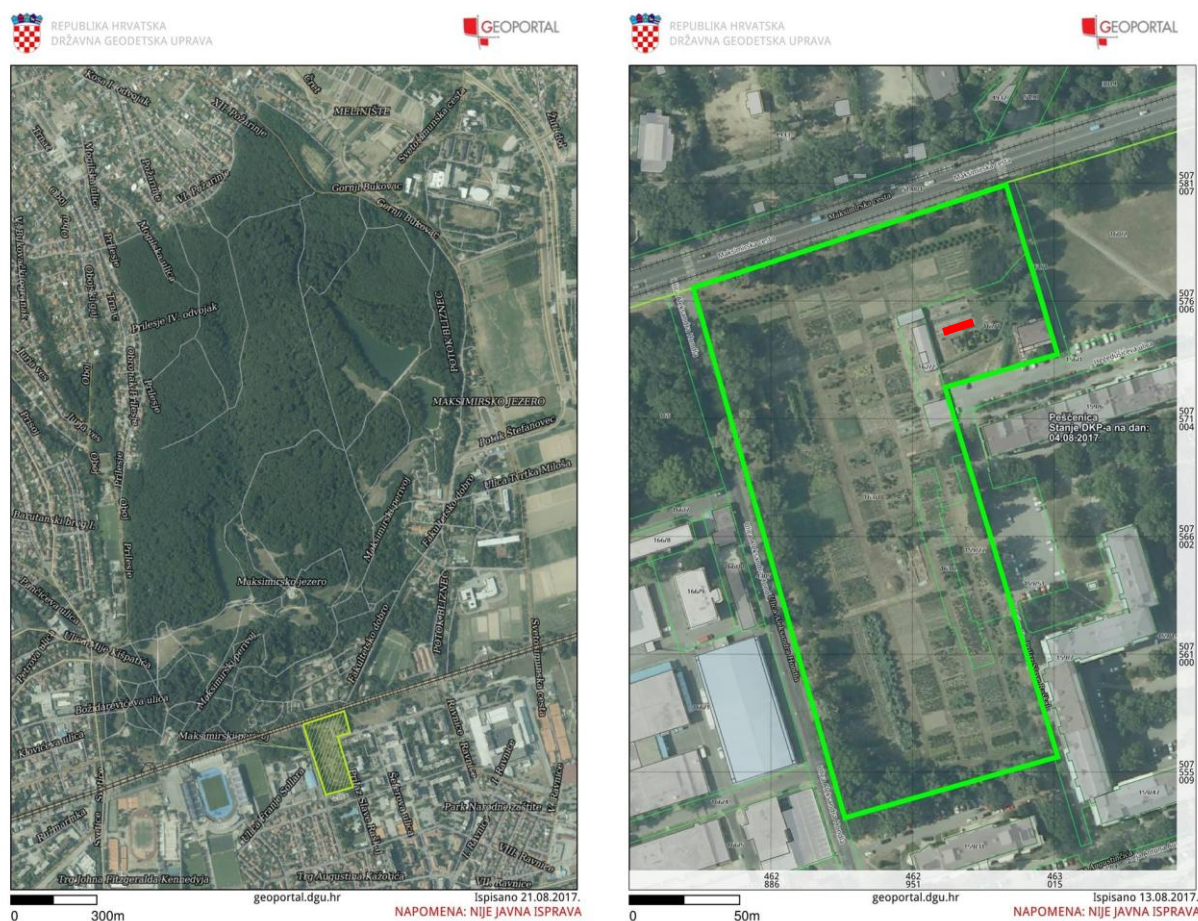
REPUBLIKA HRVATSKA
DRŽAVNA GEODETSKA UPRAVA

GEOPORTAL

MELNIŠTE
Svetošimunska cesta
Gornji Bukovac
Prilesje IV. odvojak
Maksimirsko jezero
MAKSIMIRSKO JEZERO
Put k Štefanovec
Ulica Tertka Miloša
Maksimirski perivoj
Maksimirska cesta
Ravnice
Park Narodne zaštite
Trg Augustina Kažotića
Trg Johna Fitzgeralda Kennedyja
Božidarevićeva ulica
Ulica Ilije Kirpatića

0 300m
geoportal.dgu.hr
Ispisano 21.08.2017.
NAPOMENA: NIJE JAVNA ISPRAVA

REPUBLIKA HRVATSKA
DRŽAVNA GEODETSKA UPRAVA

GEOPORTAL

Maksimirska cesta
Peščenica
Stanje DKP-a na dan:
04.08.2017

507 581 007
507 576 006
507 571 004
507 566 002
507 561 000
507 555 009

166/8
166/6

462 886
462 951
463 015

0 50m
geoportal.dgu.hr
Ispisano 13.08.2017.
NAPOMENA: NIJE JAVNA ISPRAVA